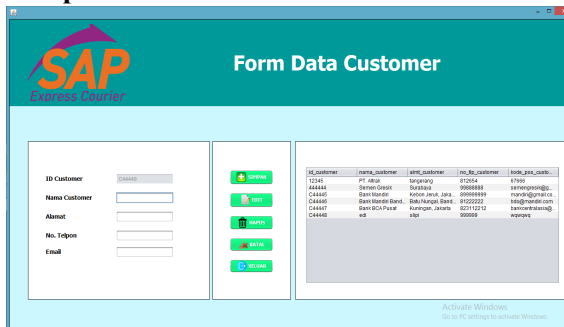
SAP
Express Courier

Form Data Customer

ID Customer C44449
Nama Customer
Alamat
No. Telpon
Email

SIMPAN
EDIT
HAPUS
BATAL
KELUAR

| id_customer | nama_customer | almt_customer | no_tlp_customer | kode_pos_custo... |
|---|---|---|---|---|
| 12345 | PT. Alfrak | tangerang | 812654 | 67656 |
| 444444 | Semen Gresik | Surabaya | 98686888 | semengresik@g... |
| C44445 | Bank Mandiri | Kebon Jeruk, Jaka... | 899999999 | mandiri@mandiri.co... |
| C44446 | Bank Mandiri Band... | Batu Nungal, Band... | 81222222 | bdis@mandiri.com |
| C44447 | Bank BCA Pusat | Kuningan, Jakarta | 823112212 | bancentralasia@... |
| C44448 | edi | sitpi | 999999 | wqwqwq |

Activate Windows
Go to PC settings to activate Windows.